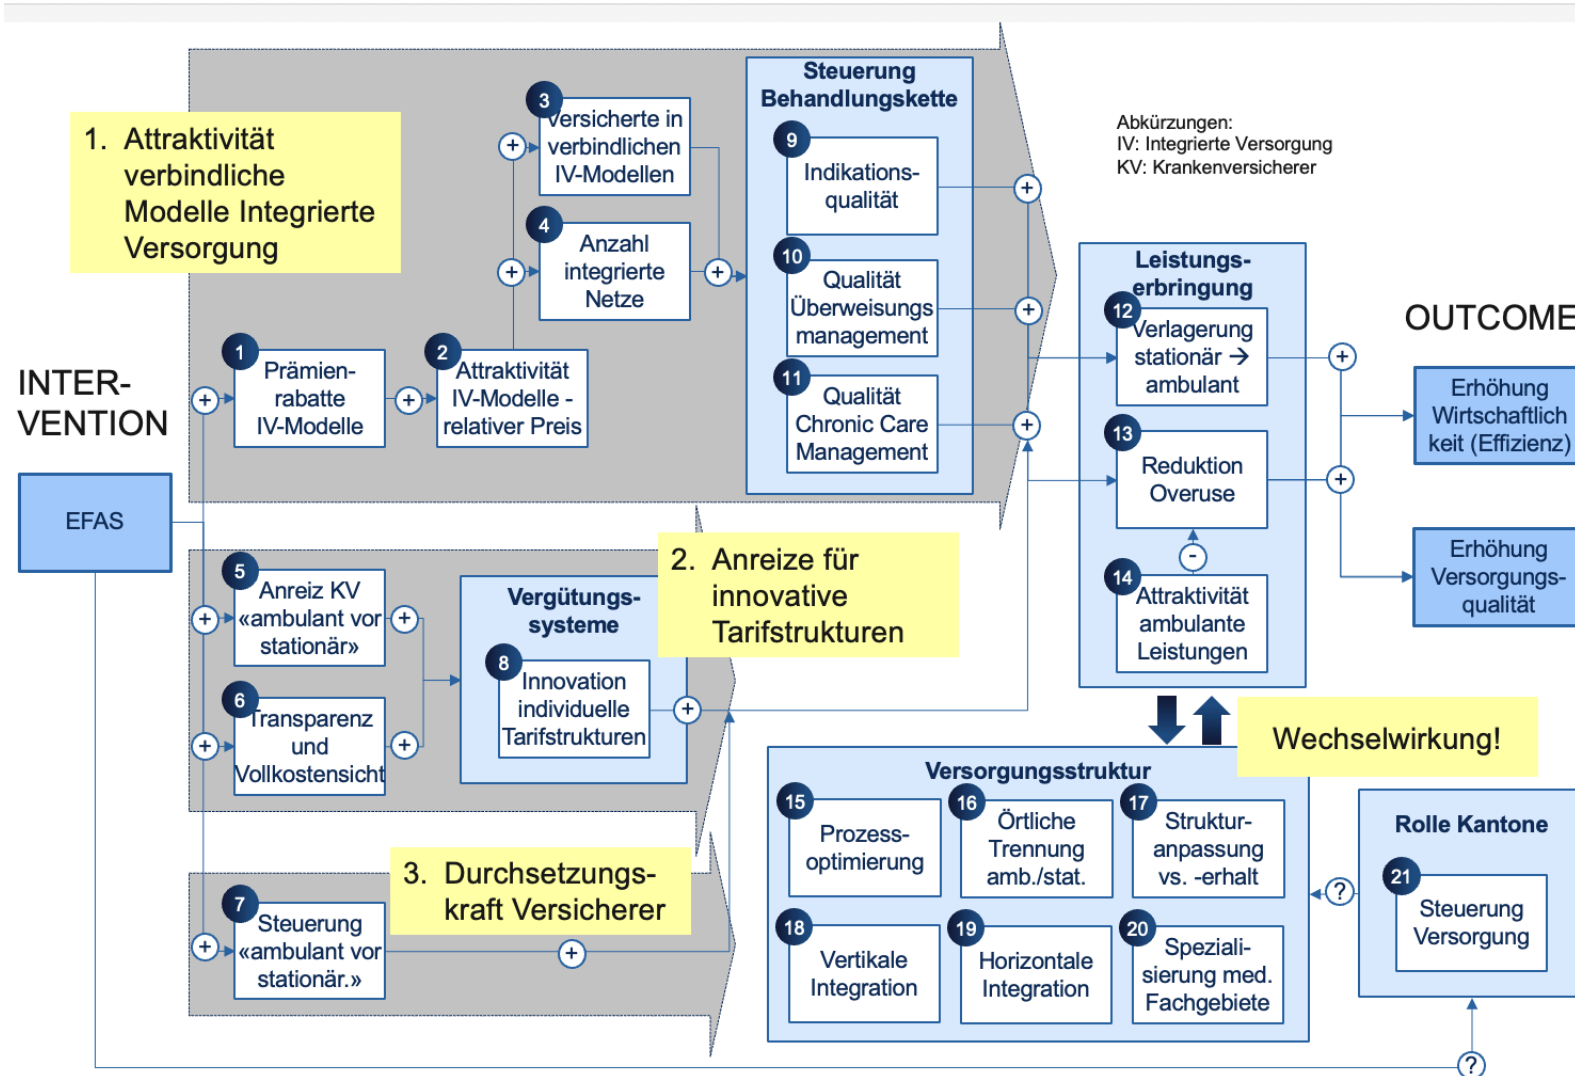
1. Attraktivität verbindliche Modelle Integrierte Versorgung

INTER-VENTION

EFAS

1 Prämien-rabatte IV-Modelle

2 Attraktivität IV-Modelle - relativer Preis

3 Versicherte in verbindlichen IV-Modellen

4 Anzahl integrierte Netze

Steuerung Behandlungskette

9 Indikations-qualität

10 Qualität Überweisungs management

11 Qualität Chronic Care Management

Abkürzungen:
IV: Integrierte Versorgung
KV: Krankenversicherer

Leistungs-erbringung

12 Verlagerung stationär → ambulant

13 Reduktion Overuse

14 Attraktivität ambulante Leistungen

OUTCOME

Erhöhung Wirtschaftlich keit (Effizienz)

Erhöhung Versorgungs-qualität

5 Anreiz KV «ambulant vor stationär»

6 Transparenz und Vollkostensicht

Vergütungs-systeme

8 Innovation individuelle Tarifstrukturen

2. Anreize für innovative Tarifstrukturen

Wechselwirkung!

Versorgungsstruktur

15 Prozess-optimierung

16 Örtliche Trennung amb./stat.

17 Struktur-anpassung vs. -erhalt

18 Vertikale Integration

19 Horizontale Integration

20 Speziali-sierung med. Fachgebiete

Rolle Kantone

21 Steuerung Versorgung

3. Durchsetzungs-kraft Versicherer

7 Steuerung «ambulant vor stationär.»

+ + + + + + + + + + + + + + + - ? ?